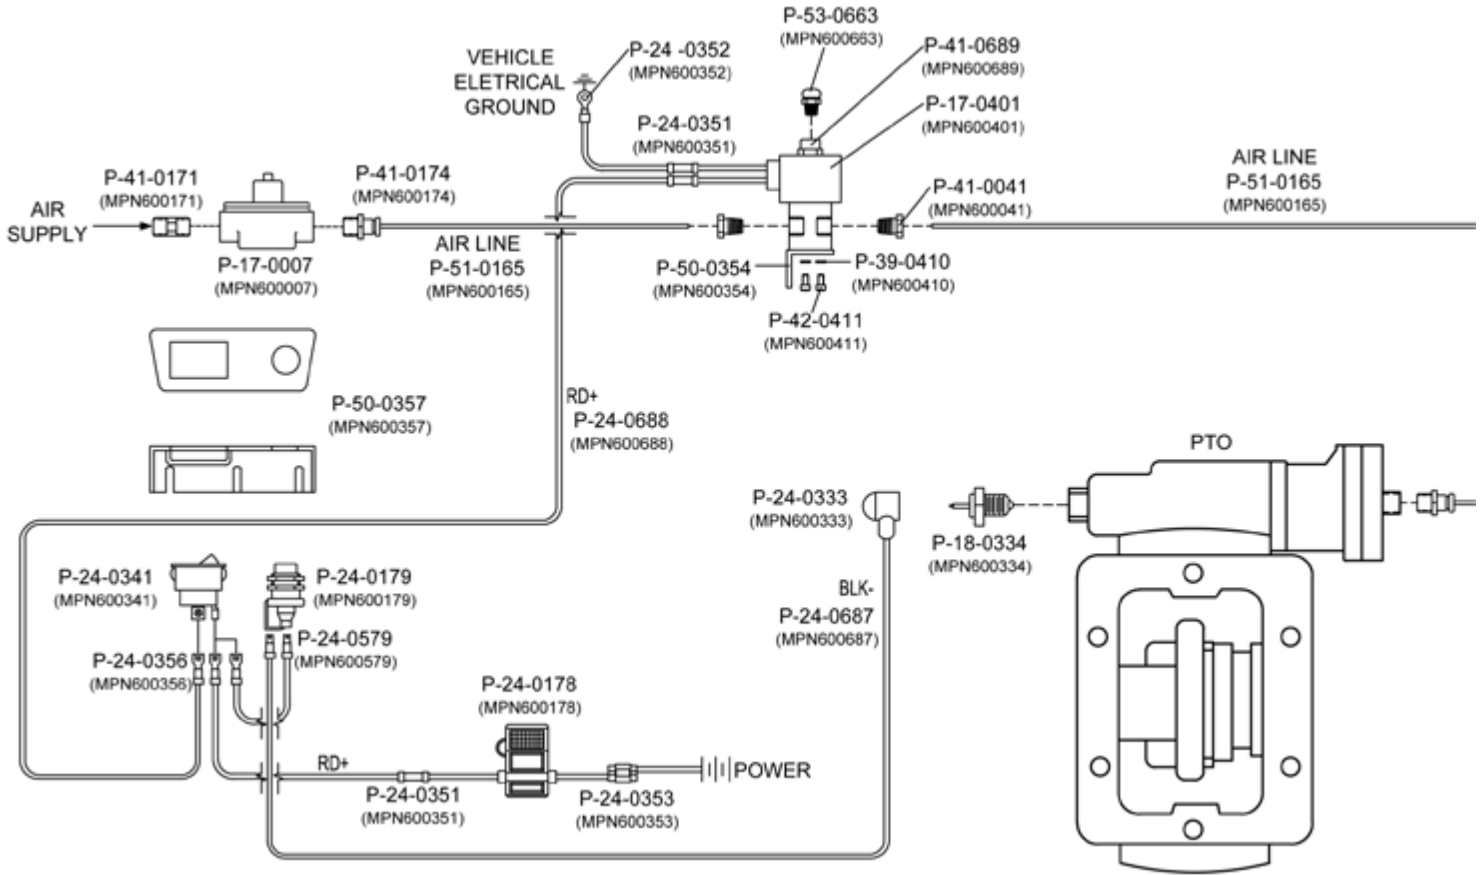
P-53-0663
(MPN600663)

VEHICLE
ELETRICAL
GROUND

P-24 -0352
(MPN600352)

P-41-0689
(MPN600689)

P-17-0401
(MPN600401)

P-24-0351
(MPN600351)

AIR LINE
P-51-0165
(MPN600165)

P-41-0171
(MPN600171)

P-41-0174
(MPN600174)

P-41-0041
(MPN600041)

AIR
SUPPLY

AIR LINE
P-51-0165
(MPN600165)

P-17-0007
(MPN600007)

P-50-0354
(MPN600354)

P-39-0410
(MPN600410)

P-42-0411
(MPN600411)

P-50-0357
(MPN600357)

RD+
P-24-0688
(MPN600688)

PTO

P-24-0333
(MPN600333)

P-18-0334
(MPN600334)

P-24-0341
(MPN600341)

P-24-0179
(MPN600179)

BLK-
P-24-0687
(MPN600687)

P-24-0579
(MPN600579)

P-24-0356
(MPN600356)

P-24-0178
(MPN600178)

RD+

POWER

P-24-0351
(MPN600351)

P-24-0353
(MPN600353)